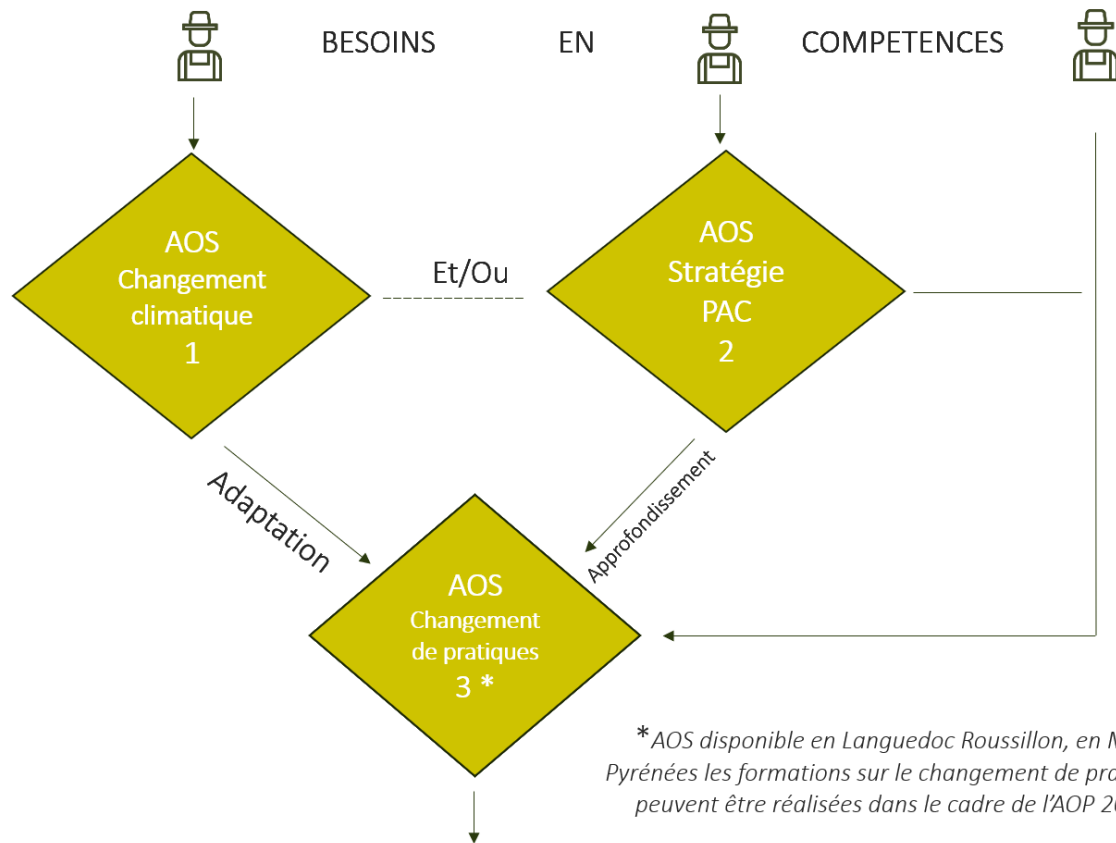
BESOINS EN COMPETENCES

AOS
Changement
climatique
1

Et/Ou

AOS
Stratégie
PAC
2

Adaptation

Approfondissement

AOS
Changement
de pratiques
3 *

*AOS disponible en Languedoc Roussillon, en M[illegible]
Pyrénées les formations sur le changement de pra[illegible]
peuvent être réalisées dans le cadre de l'AOP 2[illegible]